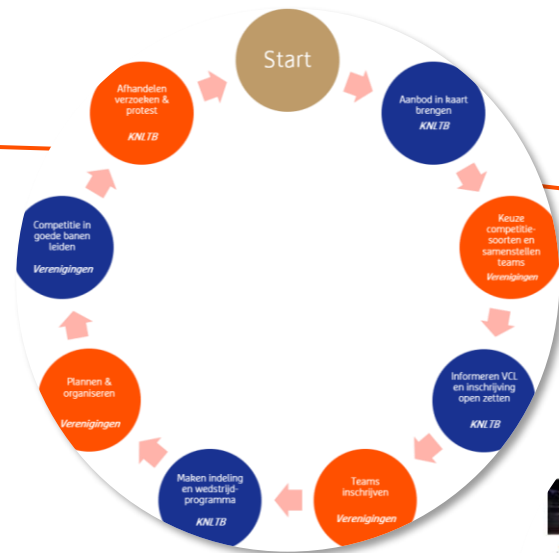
Start

Aanbod in kaart brengen
KNLTB

Keuze competitiesoorten en samenstellen teams
Verenigingen

Informeren VCL en inschrijving open zetten
KNLTB

Teams inschrijven
Verenigingen

Maken indeling en wedstrijdprogramma
KNLTB

Plannen & organiseren
Verenigingen

Competitie in goede banen leiden
Verenigingen

Afhandelen verzoeken & protest
KNLTB